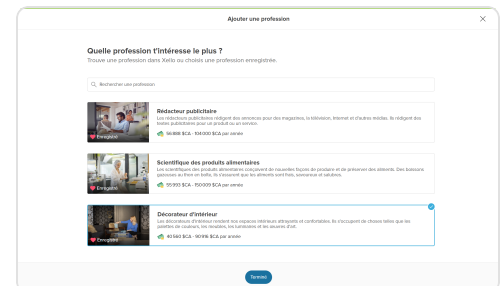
Ajouter une profession

Quelle profession t'intéresse le plus ?
Trouve une profession dans Xello ou choisis une profession enregistrée.

Rechercher une profession

Rédacteur publicitaire
Les rédacteurs publicitaires rédigent des annonces pour des magazines, la télévision, Internet et d'autres médias. Ils rédigent des textes publicitaires pour un produit ou un service.
56 886 $CA - 104 000 $CA par année
Enregistré

Scientifique des produits alimentaires
Les scientifiques des produits alimentaires conçoivent de nouvelles façons de produire et de préserver des aliments. Des boissons gazeuses au thon en boîte, ils s'assurent que les aliments sont frais, savoureux et salubres.
55 955 $CA - 150 009 $CA par année
Enregistré

Décorateur d'intérieur
Les décorateurs d'intérieur rendent les espaces intérieurs attrayants et confortables. Ils s'occupent de choses telles que les palettes de couleurs, les rendiers, les luminaires et les œuvres d'art.
40 560 $CA - 90 916 $CA par année
Enregistré

Terminé